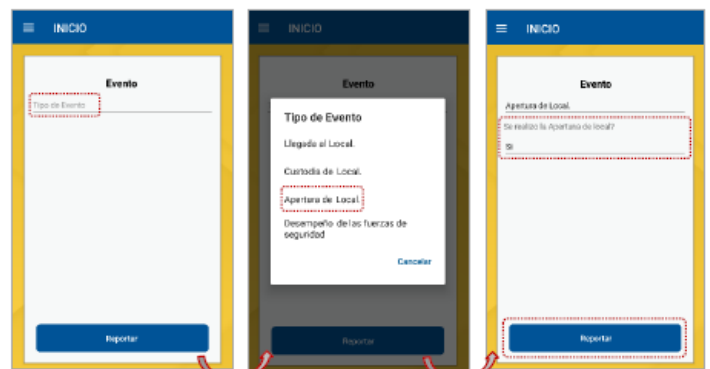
INICIO

Evento

Tipo de Evento

Reportar

INICIO

Evento

Tipo de Evento

Llegada al Local.

Custodia de Local.

Apertura de Local.

Desempeño de las fuerzas de seguridad

Cancelar

Reportar

INICIO

Evento

Apertura de Local.

Se realizo la Apertura de local?

Si

Reportar